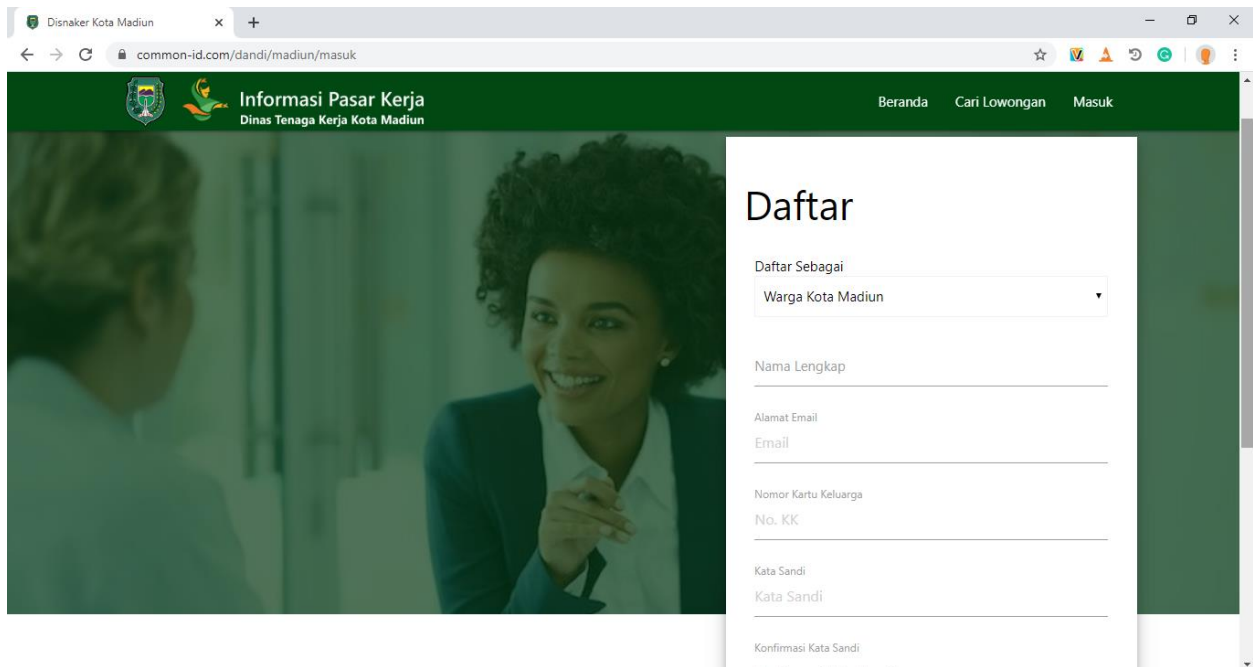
Disnaker Kota Madiun

common-id.com/dandi/madiun/masuk

Informasi Pasar Kerja
Dinas Tenaga Kerja Kota Madiun

Beranda Cari Lowongan Masuk

Daftar

Daftar Sebagai
Warga Kota Madiun

Nama Lengkap

Alamat Email
Email

Nomor Kartu Keluarga
No. KK

Kata Sandi
Kata Sandi

Konfirmasi Kata Sandi